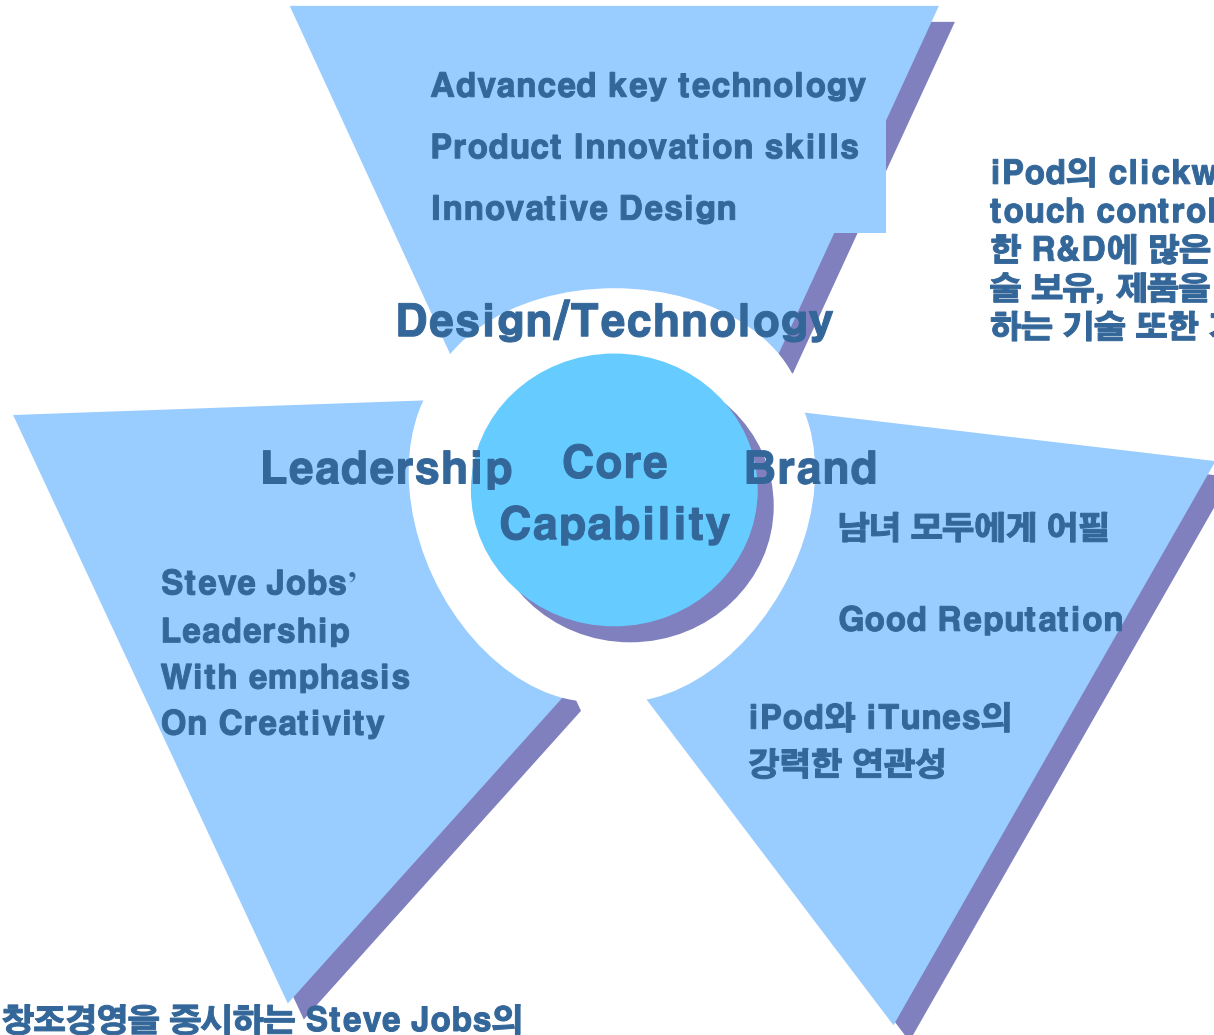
Advanced key technology

Product Innovation skills

Innovative Design

Design/Technology

iPod의 clickw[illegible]
touch control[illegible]
한 R&D에 많은 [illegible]
술 보유, 제품을 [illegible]
하는 기술 또한 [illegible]

Leadership

Core Capability

Brand

남녀 모두에게 어필

Good Reputation

iPod와 iTunes의 강력한 연관성

Steve Jobs' Leadership With emphasis On Creativity

창조경영을 중시하는 Steve Jobs의